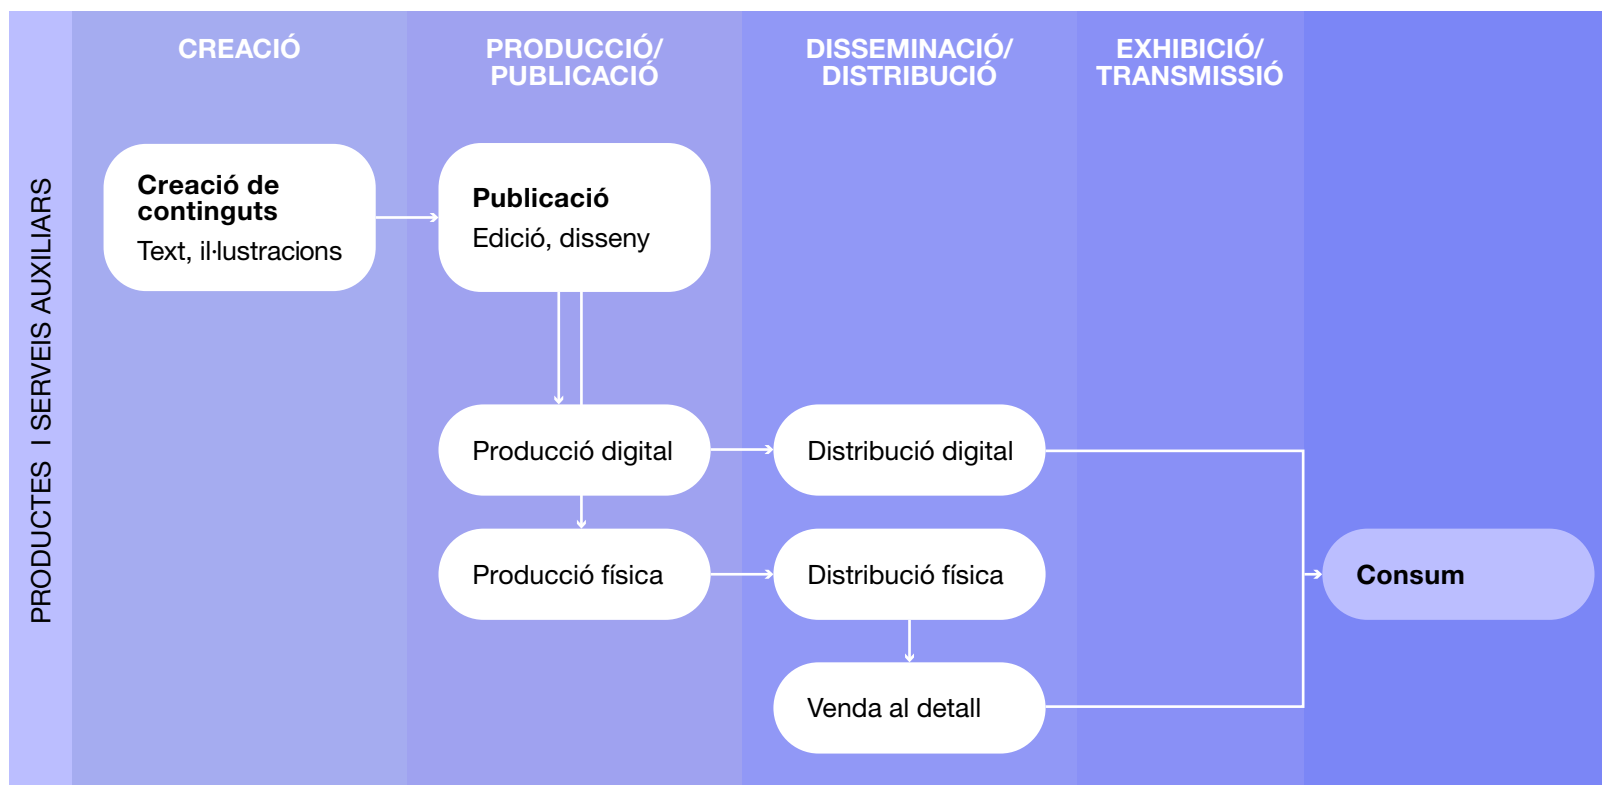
PRODUCTES I SERVEIS AUXILIARS

CREACIÓ

PRODUCCIÓ/ PUBLICACIÓ

DISSEMINACIÓ/ DISTRIBUCIÓ

EXHIBICIÓ/ TRANSMISSIÓ

Creació de continguts
Text, il·lustracions

Publicació
Edició, disseny

Producció digital

Distribució digital

Producció física

Distribució física

Venda al detall

Consum